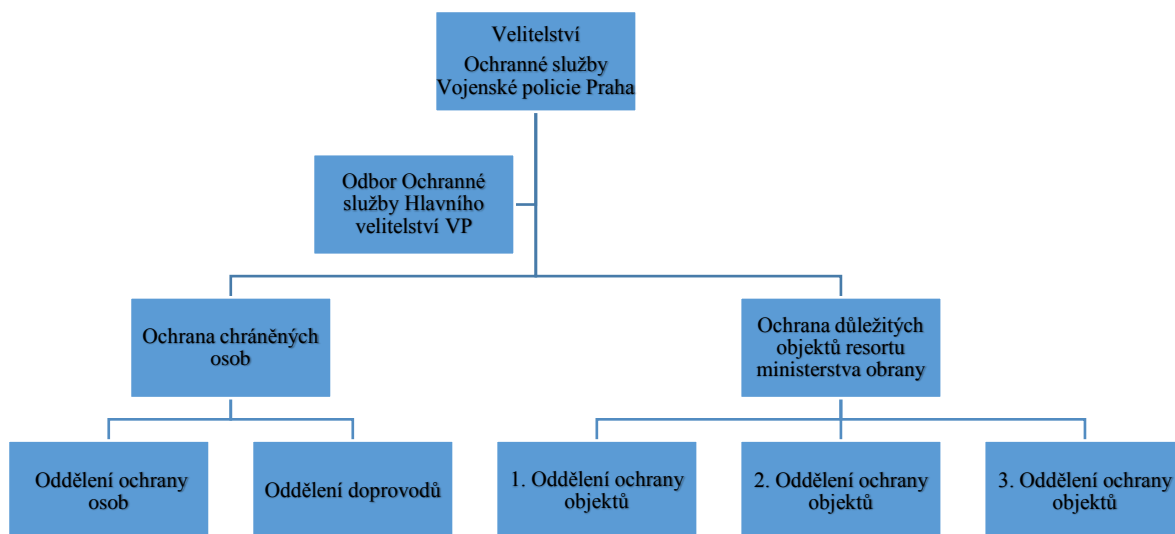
Velitelství
Ochranné služby
Vojenské policie Praha

Odbor Ochranné služby Hlavního velitelství VP

Ochrana chráněných osob

Ochrana důležitých objektů resortu ministerstva obrany

Oddělení ochrany osob

Oddělení doprovodů

1. Oddělení ochrany objektů

2. Oddělení ochrany objektů

3. Oddělení ochrany objektů